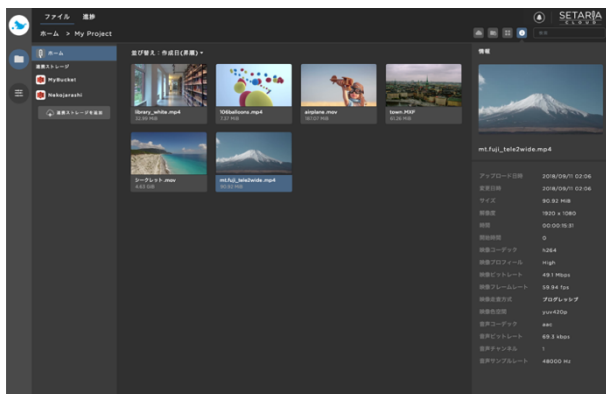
ファイル 進捗

ホーム > My Project

SETARIA CLOUD

ホーム

外部ストレージ

MyBucket

Nekojarashi

外部ストレージを追加

並び替え：作成日(昇順)

library_white.mp4
32.99 MiB

106balloons.mp4
7.37 MiB

airplane.mov
187.07 MiB

town.MXF
61.26 MiB

シークレット.mov
4.63 GiB

mt.fuji_tele2wide.mp4
90.92 MiB

情報

mt.fuji_tele2wide.mp4

| | |
|---|---|
| アップロード日時 | 2018/09/11 02:06 |
| 変更日時 | 2018/09/11 02:06 |
| サイズ | 90.92 MiB |
| 解像度 | 1920 x 1080 |
| 時間 | 00:00:15:31 |
| 開始時間 | 0 |
| 映像コーデック | h264 |
| 映像プロフィール | High |
| 映像ビットレート | 49.1 Mbps |
| 映像フレームレート | 59.94 fps |
| 映像走査方式 | プログレッシブ |
| 映像色空間 | yuv420p |
| 音声コーデック | aac |
| 音声ビットレート | 69.3 kbps |
| 音声チャンネル | 1 |
| 音声サンプルレート | 48000 Hz |